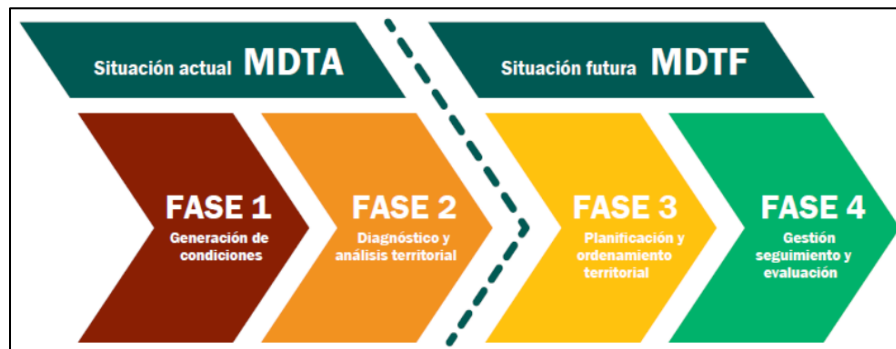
Situación actual MDTA

Situación futura MDTF

FASE 1
Generación de condiciones

FASE 2
Diagnóstico y análisis territorial

FASE 3
Planificación y ordenamiento territorial

FASE 4
Gestión seguimiento y evaluación